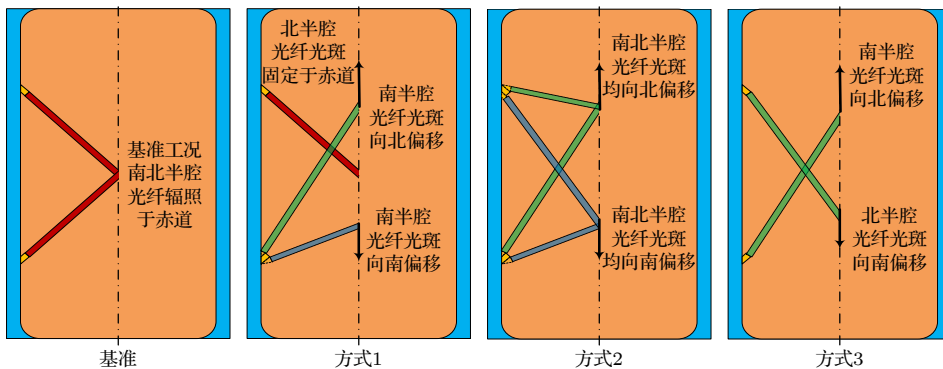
基准工况
南北半腔
光纤辐照
于赤道

基准

北半腔
光纤光斑
固定于赤道

南半腔
光纤光斑
向北偏移

南半腔
光纤光斑
向南偏移

方式1

南北半腔
光纤光斑
均向北偏移

南北半腔
光纤光斑
均向南偏移

方式2

南半腔
光纤光斑
向北偏移

北半腔
光纤光斑
向南偏移

方式3